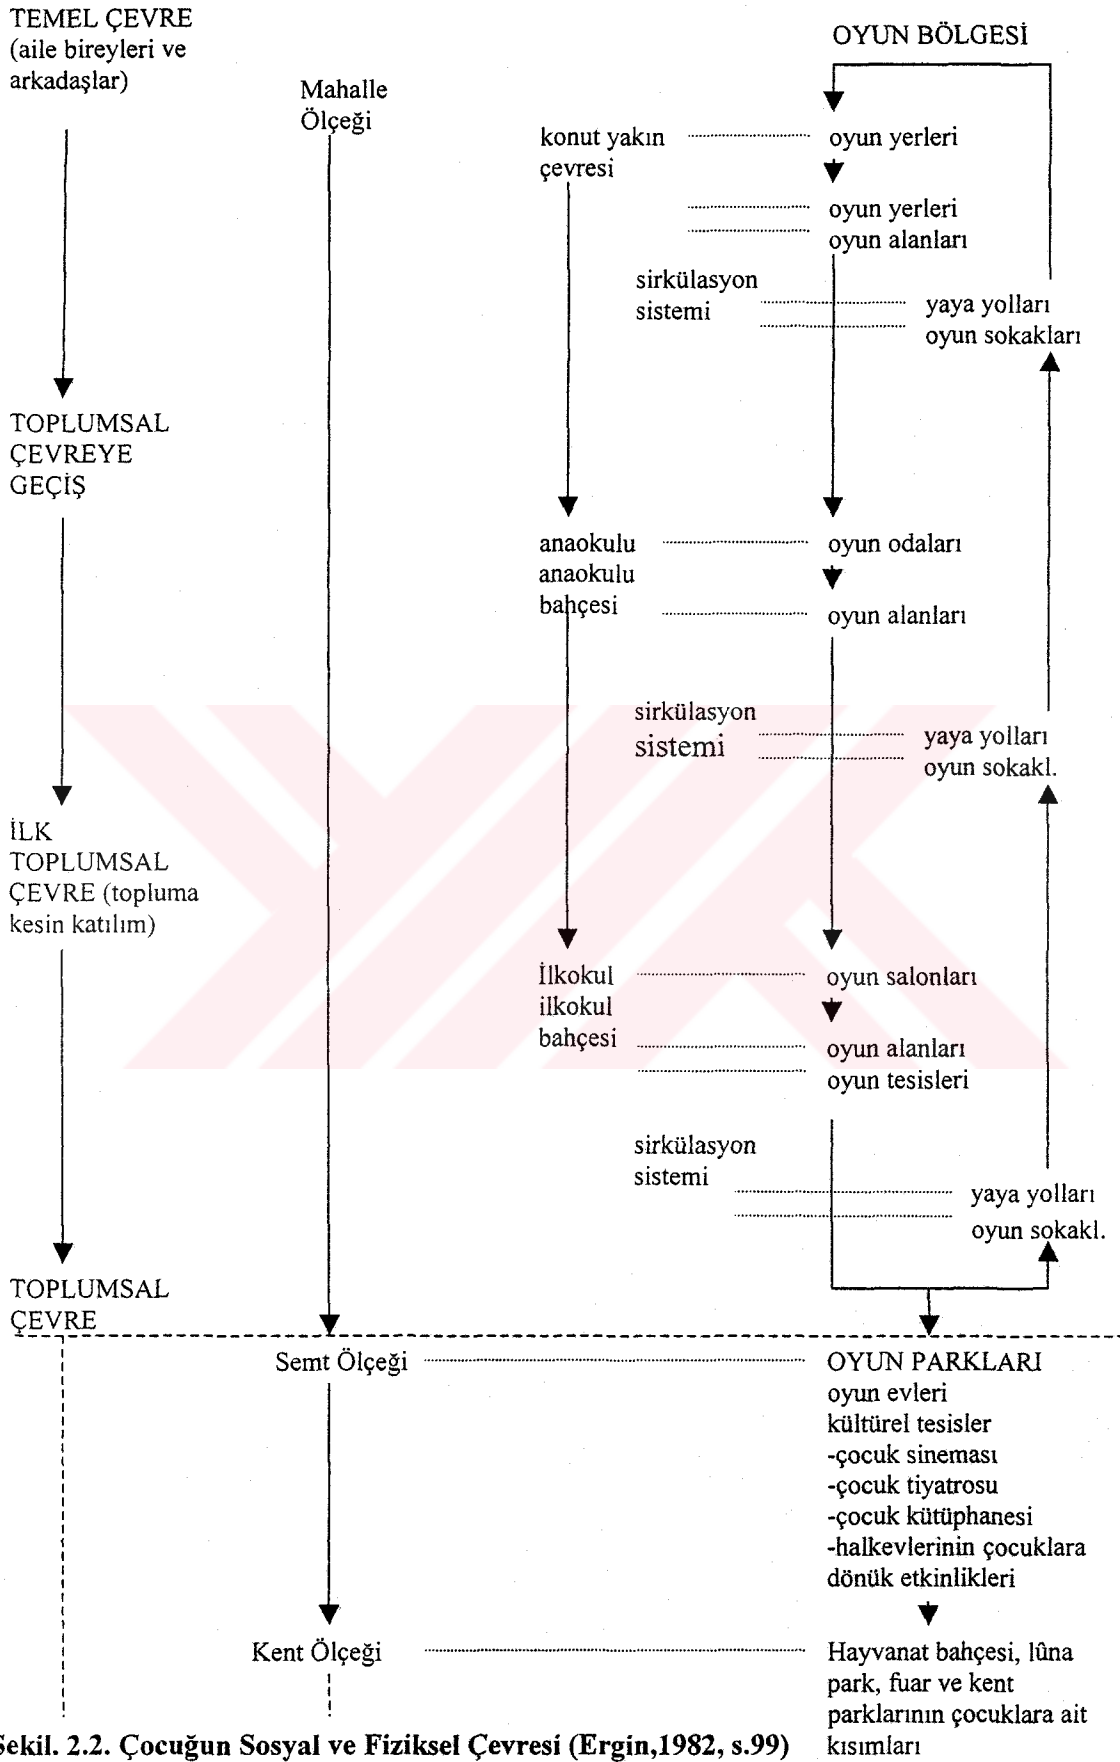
TEMEL ÇEVRE (aile bireyleri ve arkadaşlar)

OYUN BÖLGESİ

Mahalle Ölçeği

konut yakın çevresi

oyun yerleri

oyun yerleri
oyun alanları

sirkülasyon sistemi

yaya yolları
oyun sokakları

TOPLUMSAL ÇEVREYE GEÇİŞ

anaokulu
anaokulu bahçesi

oyun odaları

oyun alanları

sirkülasyon sistemi

yaya yolları
oyun sokakl.

İLK TOPLUMSAL ÇEVRE (topluma kesin katılım)

İlkokul
ilkokul bahçesi

oyun salonları

oyun alanları
oyun tesisleri

sirkülasyon sistemi

yaya yolları
oyun sokakl.

TOPLUMSAL ÇEVRE

Semt Ölçeği

OYUN PARKLARI
oyun evleri
kültürel tesisler
-çocuk sineması
-çocuk tiyatrosu
-çocuk kütüphanesi
-halkevlerinin çocuklara dönük etkinlikleri

Kent Ölçeği

Hayvanat bahçesi, lûna park, fuar ve kent parklarının çocuklara ait kısımları

Şekil. 2.2. Çocuğun Sosyal ve Fiziksel Çevresi (Ergin,1982, s.99)